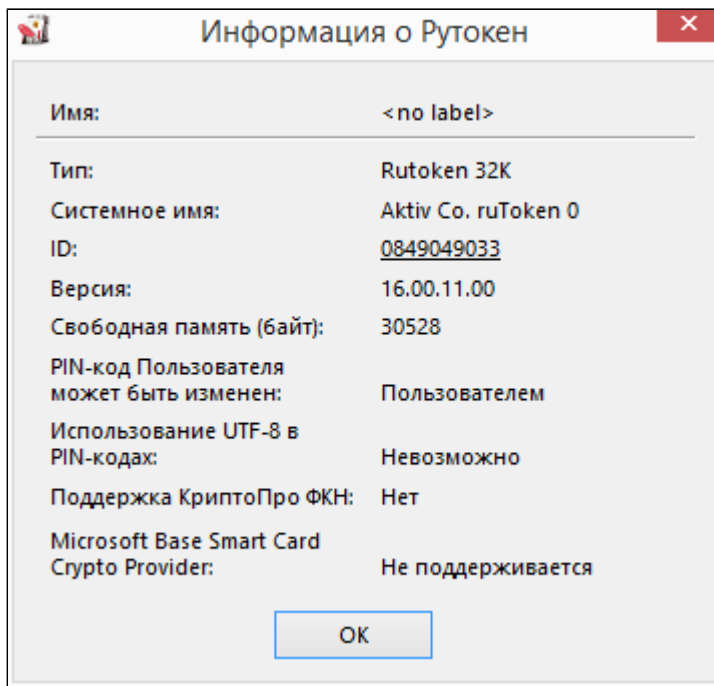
Информация о Рутокен

| | |
|---|---|
| Имя: | <no label> |
| Тип: | Rutoken 32K |
| Системное имя: | Aktiv Co. ruToken 0 |
| ID: | 0849049033 |
| Версия: | 16.00.11.00 |
| Свободная память (байт): | 30528 |
| PIN-код Пользователя может быть изменен: | Пользователем |
| Использование UTF-8 в PIN-кодах: | Невозможно |
| Поддержка КриптоПро ФКН: | Нет |
| Microsoft Base Smart Card Crypto Provider: | Не поддерживается |

OK